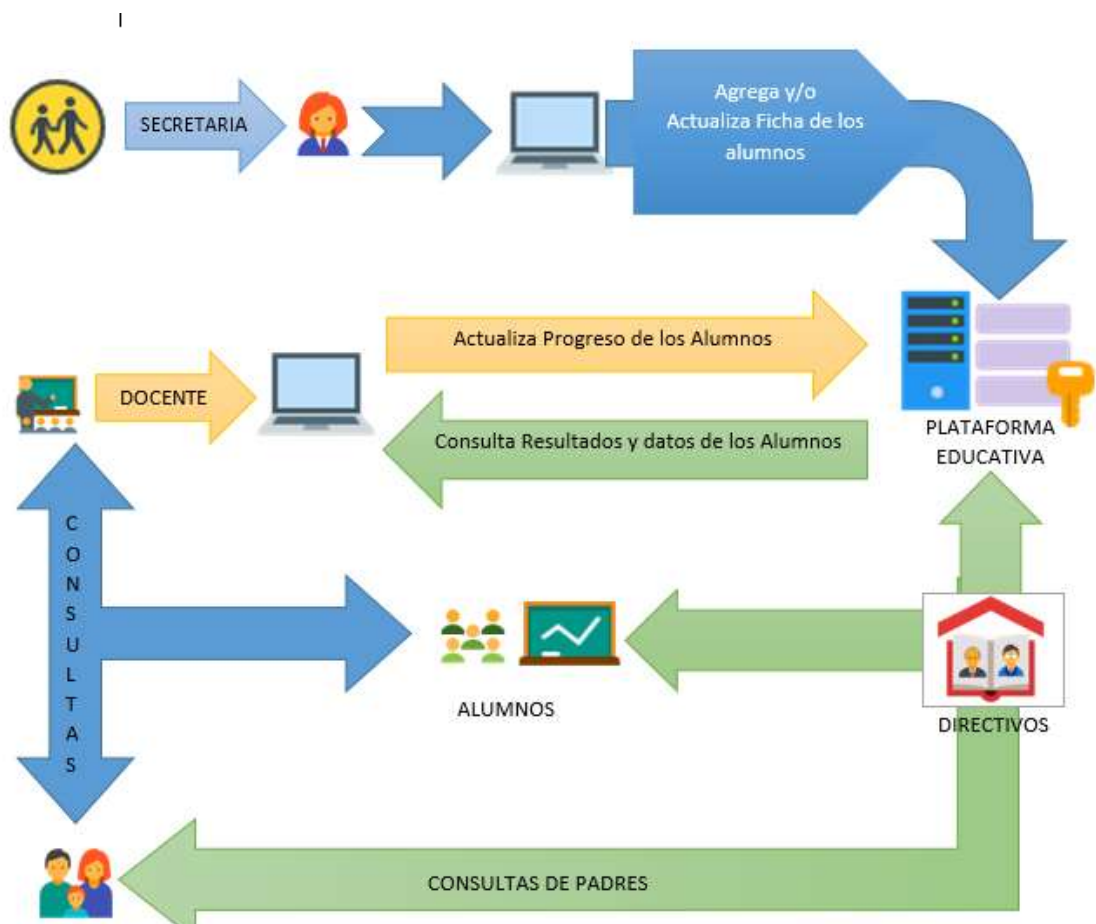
I

SECRETARIA

Agrega y/o Actualiza Ficha de los alumnos

Actualiza Progreso de los Alumnos

DOCENTE

Consulta Resultados y datos de los Alumnos

PLATAFORMA EDUCATIVA

C O N S U L T A S

ALUMNOS

DIRECTIVOS

CONSULTAS DE PADRES